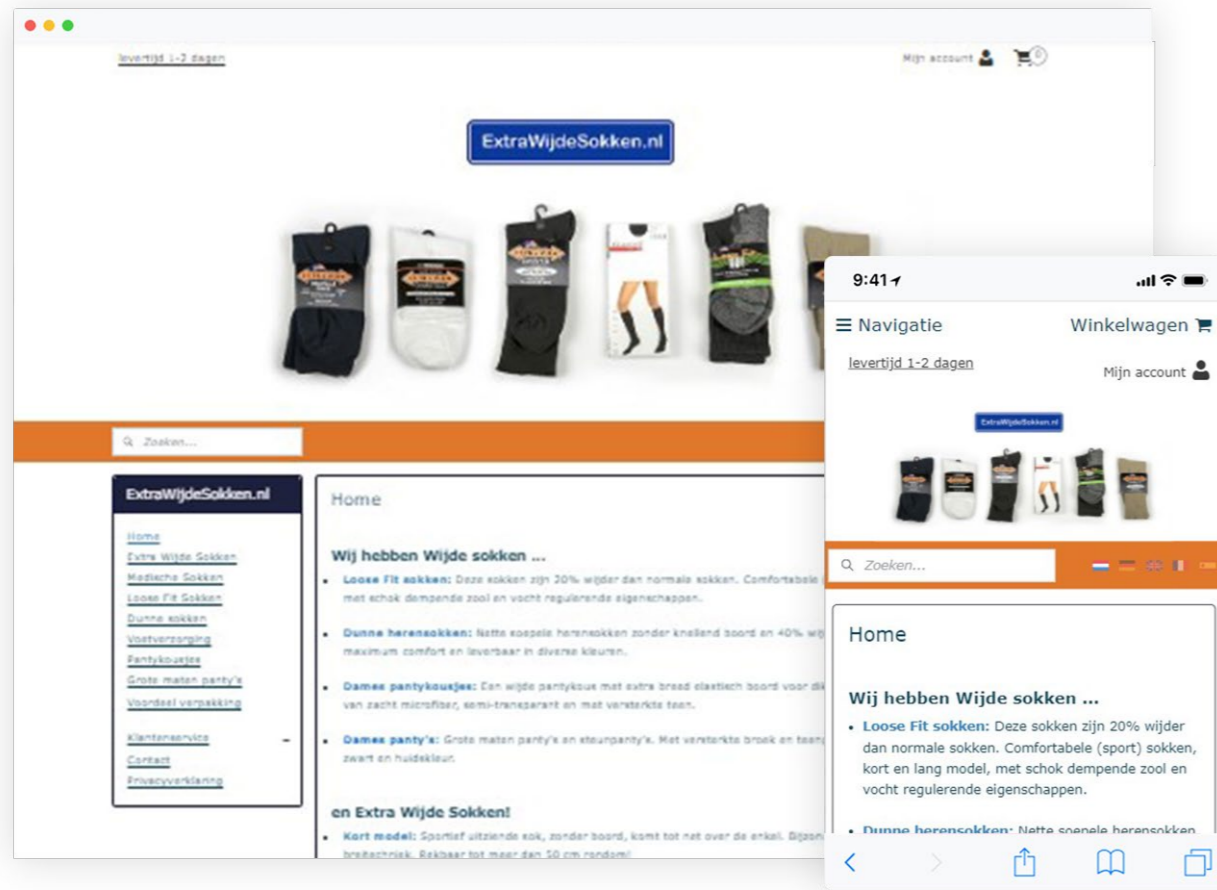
levertijd 1-2 dagen

Mijn account

0

ExtraWijdeSokken.nl

Zoeken...

ExtraWijdeSokken.nl

Home
Extra Wijde Sokken
Medische Sokken
Loose Fit Sokken
Dunne sokken
Voetverzorging
Pantykousjes
Grote maten panty's
Voordeel verpakking

Klantenservice
Contact
Privacyverklaring

Home

Wij hebben Wijde sokken ...

- Loose Fit sokken: Deze sokken zijn 20% wijder dan normale sokken. Comfortabele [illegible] met schok dempende zool en vocht regulerende eigenschappen.
- Dunne herensokken: Nette soepele herensokken zonder knellend boord en 40% wij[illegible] maximum comfort en leverbaar in diverse kleuren.
- Dames pantykousjes: Een wijde pantykous met extra breed elastisch boord voor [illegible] van zacht microfiber, semi-transparant en met versterkte teen.
- Dames panty's: Grote maten panty's en steunpanty's. Met versterkte broek en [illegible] zwart en huidskleur.

en Extra Wijde Sokken!

- Kort model: Sportief uitziende sok, zonder boord, komt tot net over de enkel. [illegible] breitechniek. Rekbaar tot meer dan 50 cm rondom!

9:41

Navigatie

Winkelwagen

levertijd 1-2 dagen

Mijn account

ExtraWijdeSokken.nl

Zoeken...

Home

Wij hebben Wijde sokken ...

- Loose Fit sokken: Deze sokken zijn 20% wijder dan normale sokken. Comfortabele (sport) sokken, kort en lang model, met schok dempende zool en vocht regulerende eigenschappen.
- Dunne herensokken: Nette soepele herensokken